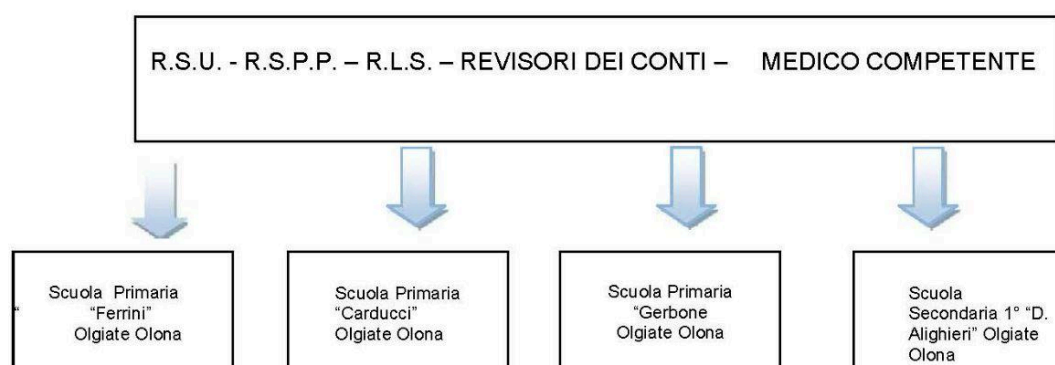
R.S.U. - R.S.P.P. – R.L.S. – REVISORI DEI CONTI – MEDICO COMPETENTE

Scuola Primaria "Ferrini" Olgiate Olona

Scuola Primaria "Carducci" Olgiate Olona

Scuola Primaria "Gerbone Olgiate Olona

Scuola Secondaria 1° "D. Alighieri" Olgiate Olona